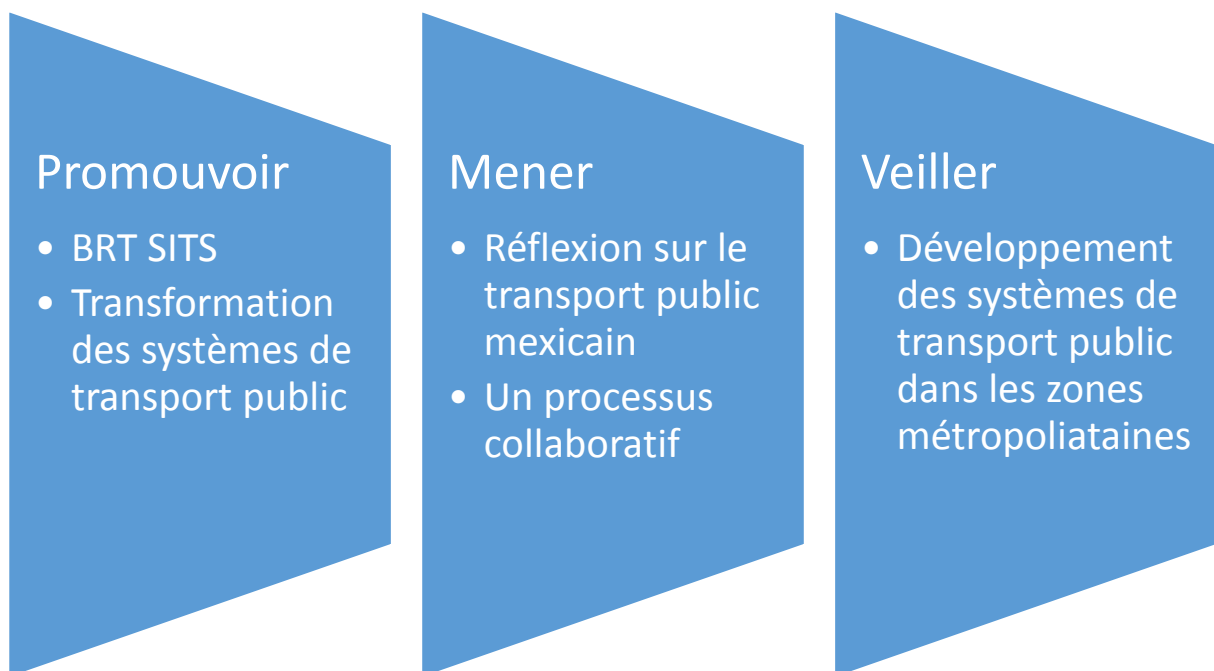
Promouvoir

- BRT SITS
- Transformation des systèmes de transport public

Mener

- Réflexion sur le transport public mexicain
- Un processus collaboratif

Veiller

- Développement des systèmes de transport public dans les zones métropoliataines